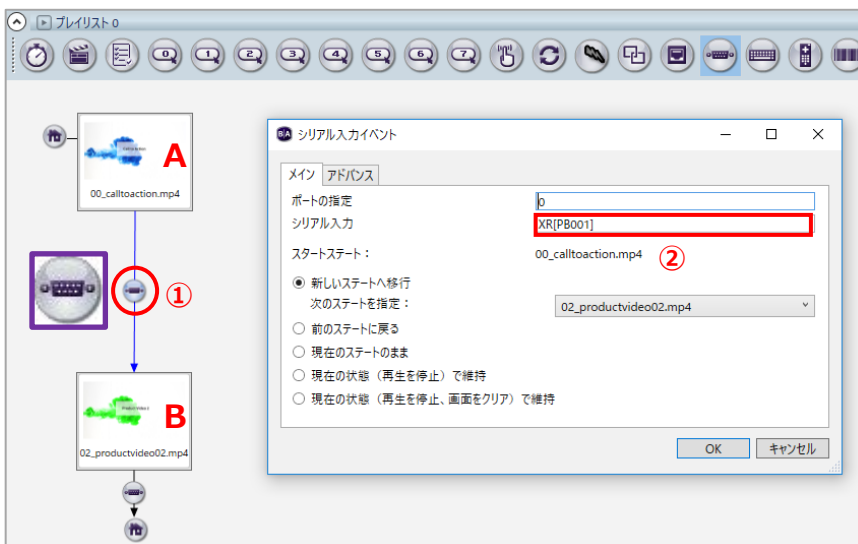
プレイリスト 0

0 1 2 3 4 5 6 7

A
00_calltoaction.mp4

①

B
02_productvideo02.mp4

シリアル入力イベント

メイン アドバンス

ポートの指定 0
シリアル入力 XR[PB001]
スタートステート： 00_calltoaction.mp4 ②

新しいステートへ移行
次のステートを指定： 02_productvideo02.mp4
前のステートに戻る
現在のステートのまま
現在の状態（再生を停止）で維持
現在の状態（再生を停止、画面をクリア）で維持

OK キャンセル